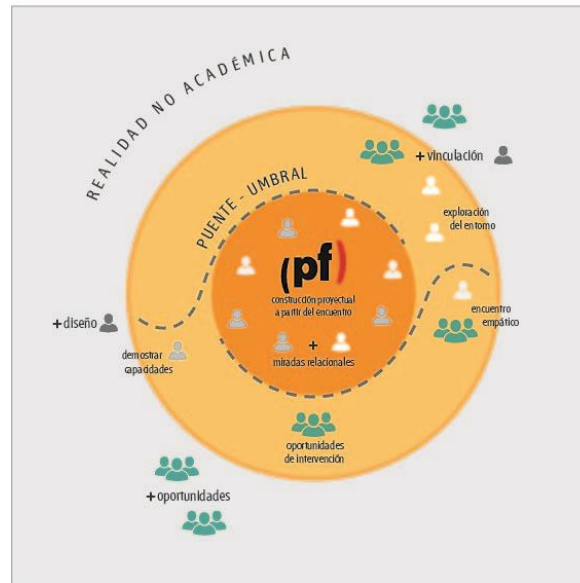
REALIDAD NO ACADÉMICA

PUENTE - UMBRAL

+ vinculación

exploración del entorno

(pf)

construcción proyectual a partir del encuentro

+

miradas relacionales

encuentro empático

+ diseño

demostrar capacidades

oportunidades de intervención

+ oportunidades